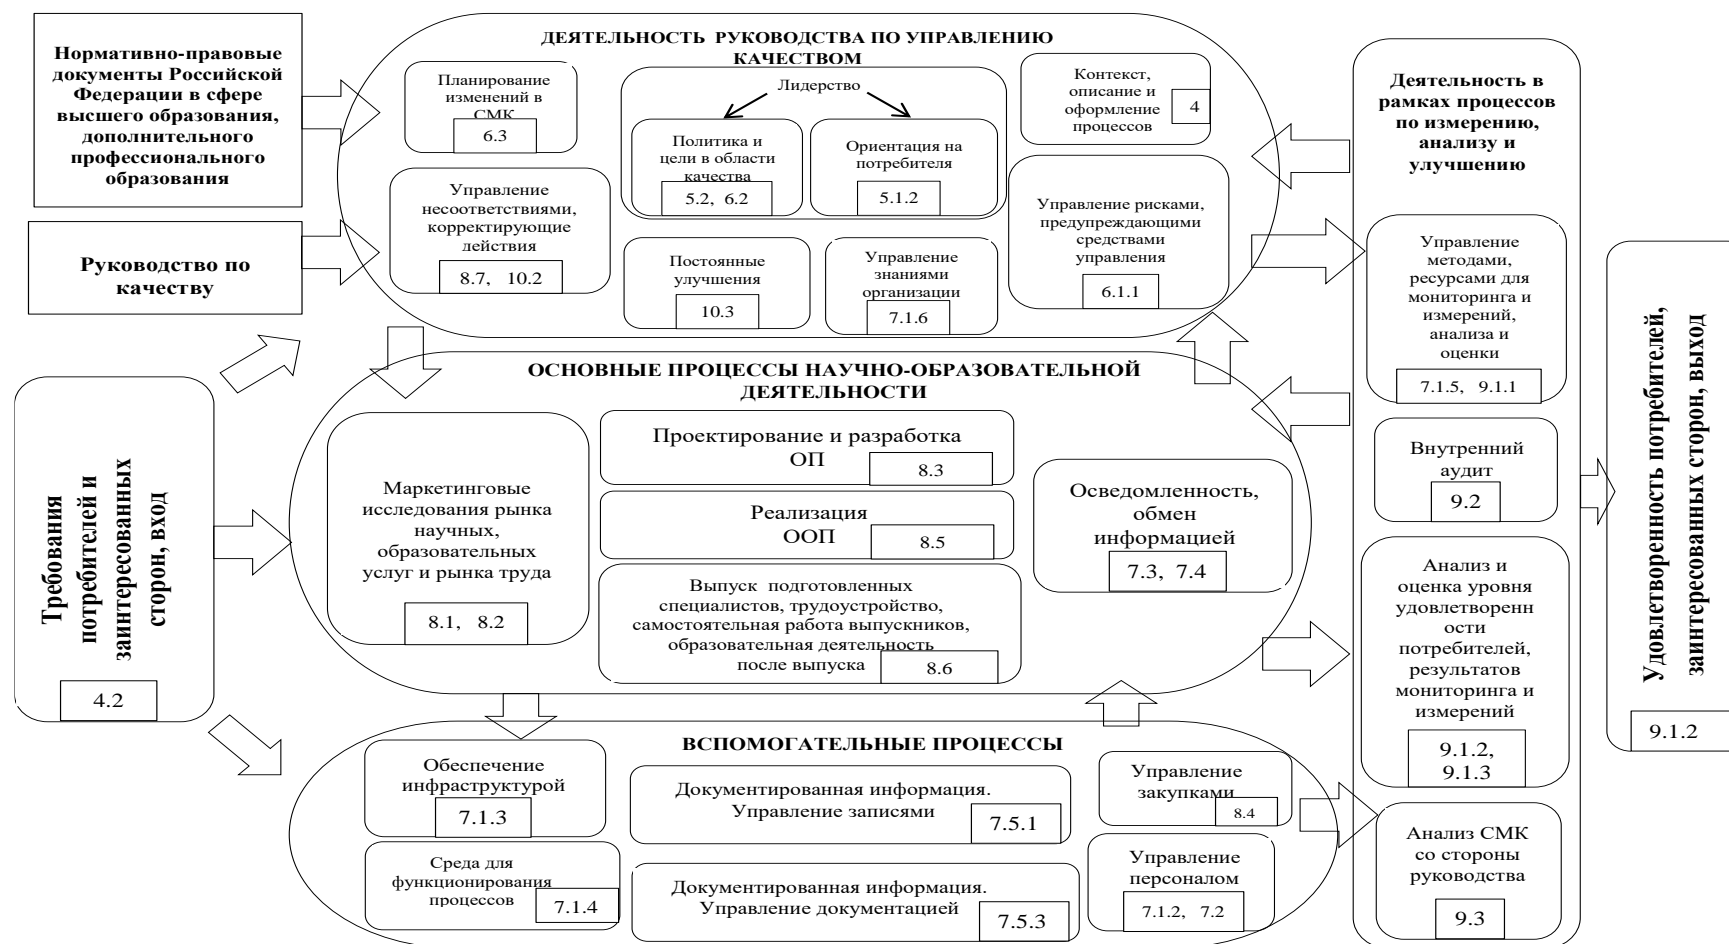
Нормативно-правовые документы Российской Федерации в сфере высшего образования, дополнительного профессионального образования

Руководство по качеству

Требования потребителей и заинтересованных сторон, вход

4.2

ДЕЯТЕЛЬНОСТЬ РУКОВОДСТВА ПО УПРАВЛЕНИЮ КАЧЕСТВОМ

Планирование изменений в СМК
6.3

Лидерство

Политика и цели в области качества
5.2, 6.2

Ориентация на потребителя
5.1.2

Контекст, описание и оформление процессов
4

Управление несоответствиями, корректирующие действия
8.7, 10.2

Постоянные улучшения
10.3

Управление знаниями организации
7.1.6

Управление рисками, предупреждающими средствами управления
6.1.1

ОСНОВНЫЕ ПРОЦЕССЫ НАУЧНО-ОБРАЗОВАТЕЛЬНОЙ ДЕЯТЕЛЬНОСТИ

Маркетинговые исследования рынка научных, образовательных услуг и рынка труда
8.1, 8.2

Проектирование и разработка ОП
8.3

Реализация ООП
8.5

Выпуск подготовленных специалистов, трудоустройство, самостоятельная работа выпускников, образовательная деятельность после выпуска
8.6

Осведомленность, обмен информацией
7.3, 7.4

ВСПОМОГАТЕЛЬНЫЕ ПРОЦЕССЫ

Обеспечение инфраструктурой
7.1.3

Среда для функционирования процессов
7.1.4

Документированная информация. Управление записями
7.5.1

Документированная информация. Управление документацией
7.5.3

Управление закупками
8.4

Управление персоналом
7.1.2, 7.2

Деятельность в рамках процессов по измерению, анализу и улучшению

Управление методами, ресурсами для мониторинга и измерений, анализа и оценки
7.1.5, 9.1.1

Внутренний аудит
9.2

Анализ и оценка уровня удовлетворенности потребителей, результатов мониторинга и измерений
9.1.2, 9.1.3

Анализ СМК со стороны руководства
9.3

Удовлетворенность потребителей, заинтересованных сторон, выход

9.1.2